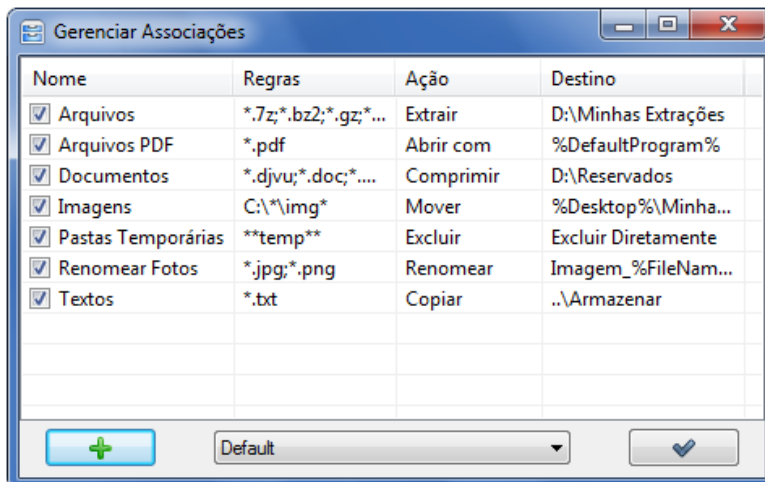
Gerenciar Associações

| Nome | Regras | Ação | Destino |
|---|---|---|---|
| Arquivos | *.7z;*.bz2;*.gz;*... | Extrair | D:\Minhas Extrações |
| Arquivos PDF | *.pdf | Abrir com | %DefaultProgram% |
| Documentos | *.djvu;*.doc;*.... | Comprimir | D:\Reservados |
| Imagens | C:\*\img* | Mover | %Desktop%\Minha... |
| Pastas Temporárias | **temp** | Excluir | Excluir Diretamente |
| Renomear Fotos | *.jpg;*.png | Renomear | Imagem_%FileNam... |
| Textos | *.txt | Copiar | ..\Armazenar |

Default